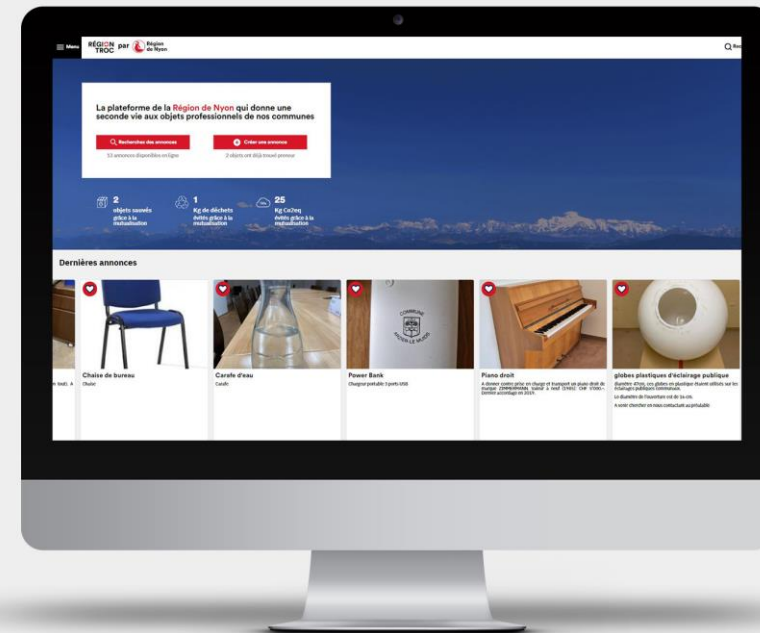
Menu RÉGION TROC par Région de Nyon

Rec

La plateforme de la Région de Nyon qui donne une seconde vie aux objets professionnels de nos communes

Rechercher des annonces
53 annonces disponibles en ligne

Créer une annonce
2 objets ont déjà trouvé preneur

2 objets sauvés grâce à la mutualisation

1 Kg de déchets évités grâce à la mutualisation

25 Kg Co2eq évités grâce à la mutualisation

Dernières annonces

Chaise de bureau
Chaise

Carafe d'eau
Carafe

Power Bank
Chargeur portable 3 ports USB.

Piano droit
A donner contre prise en charge et transport un piano droit de marque ZIMMERMANN. Valeur à neuf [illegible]. Dernier accordage en 2019.

globes plastiques d'éclairage publique
Diamètre 47cm, ces globes en plastique étaient utilisés sur les éclairages publiques communaux.
Le diamètre de l'ouverture est de 14 cm.
A venir chercher en nous contactant au préalable

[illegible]